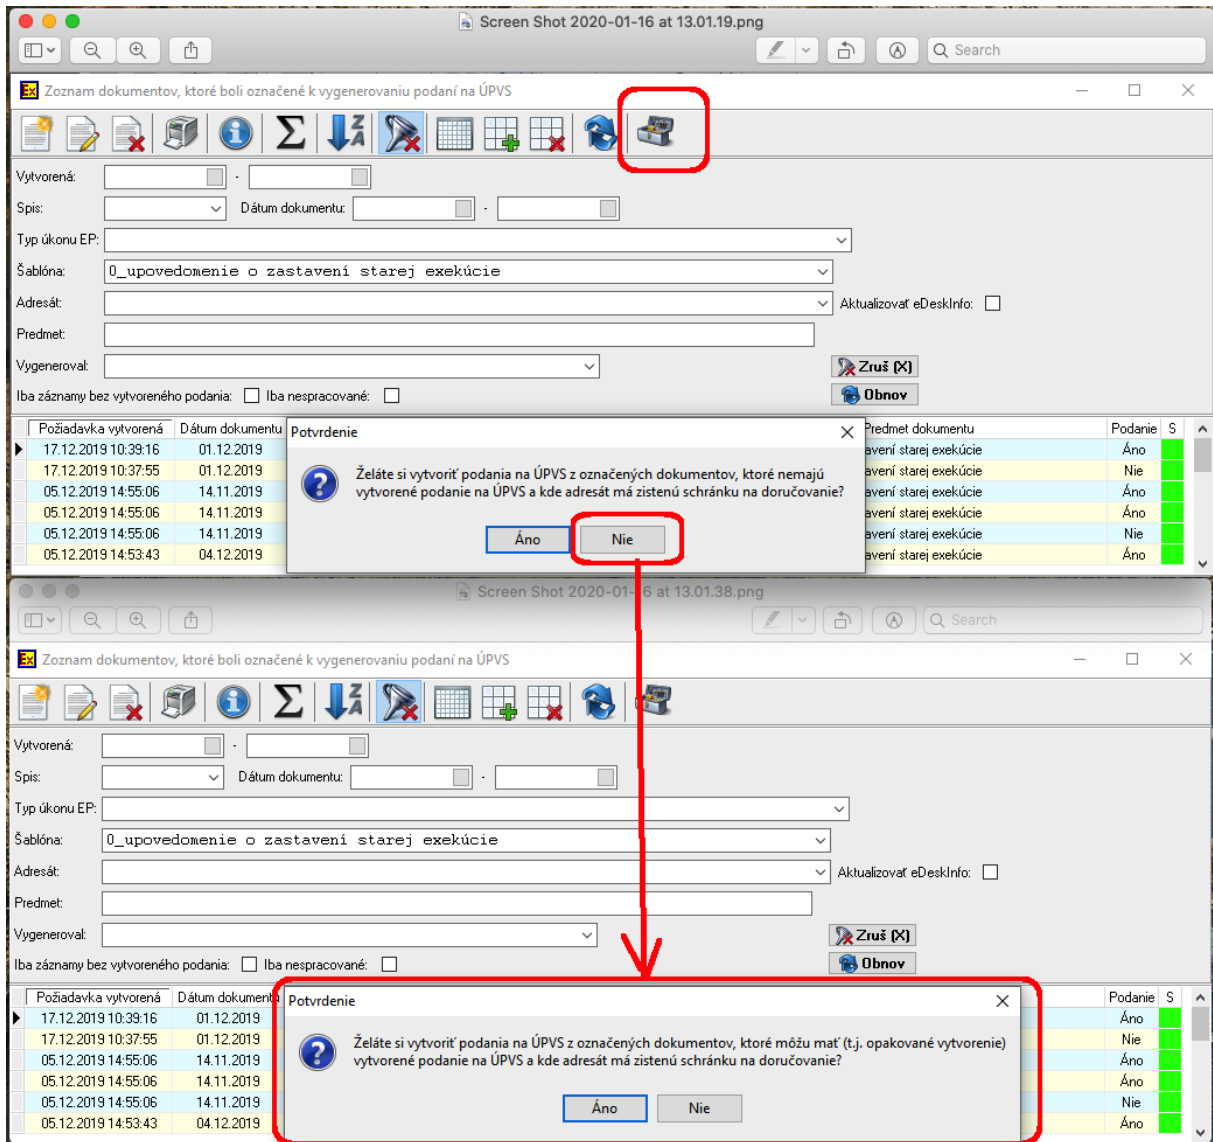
Screen Shot 2020-01-16 at 13.01.19.png

Search

Zoznam dokumentov, ktoré boli označené k vygenerovaniu podaní na ÚPVS

Vytvorená: -

Spis: Dátum dokumentu: -

Typ úkonu EP:

Šablóna: 0_upovedomenie o zastavení starej exekúcie

Adresát: Aktualizovať eDeskInfo:

Predmet:

Vygeneroval: Zruš (X)

Obnov

Iba záznamy bez vytvoreného podania: Iba nespracované:

| Požiadavka vytvorená | Dátum dokumentu | Predmet dokumentu | Podanie | S |
|---|---|---|---|---|
| 17.12.2019 10:39:16 | 01.12.2019 | avení starej exekúcie | Áno | |
| 17.12.2019 10:37:55 | 01.12.2019 | avení starej exekúcie | Nie | |
| 05.12.2019 14:55:06 | 14.11.2019 | avení starej exekúcie | Áno | |
| 05.12.2019 14:55:06 | 14.11.2019 | avení starej exekúcie | Áno | |
| 05.12.2019 14:55:06 | 14.11.2019 | avení starej exekúcie | Nie | |
| 05.12.2019 14:53:43 | 04.12.2019 | avení starej exekúcie | Áno | |

Potvrdenie

Želáte si vytvoriť podania na ÚPVS z označených dokumentov, ktoré nemajú vytvorené podanie na ÚPVS a kde adresát má zistenú schránku na doručovanie?

Áno Nie

Screen Shot 2020-01-16 at 13.01.38.png

Search

Zoznam dokumentov, ktoré boli označené k vygenerovaniu podaní na ÚPVS

Vytvorená: -

Spis: Dátum dokumentu: -

Typ úkonu EP:

Šablóna: 0_upovedomenie o zastavení starej exekúcie

Adresát: Aktualizovať eDeskInfo:

Predmet:

Vygeneroval: Zruš (X)

Obnov

Iba záznamy bez vytvoreného podania: Iba nespracované:

| Požiadavka vytvorená | Dátum dokumentu | Podanie | S |
|---|---|---|---|
| 17.12.2019 10:39:16 | 01.12.2019 | Áno | |
| 17.12.2019 10:37:55 | 01.12.2019 | Nie | |
| 05.12.2019 14:55:06 | 14.11.2019 | Áno | |
| 05.12.2019 14:55:06 | 14.11.2019 | Áno | |
| 05.12.2019 14:55:06 | 14.11.2019 | Nie | |
| 05.12.2019 14:53:43 | 04.12.2019 | Áno | |

Potvrdenie

Želáte si vytvoriť podania na ÚPVS z označených dokumentov, ktoré môžu mať (t.j. opakované vytvorenie) vytvorené podanie na ÚPVS a kde adresát má zistenú schránku na doručovanie?

Áno Nie